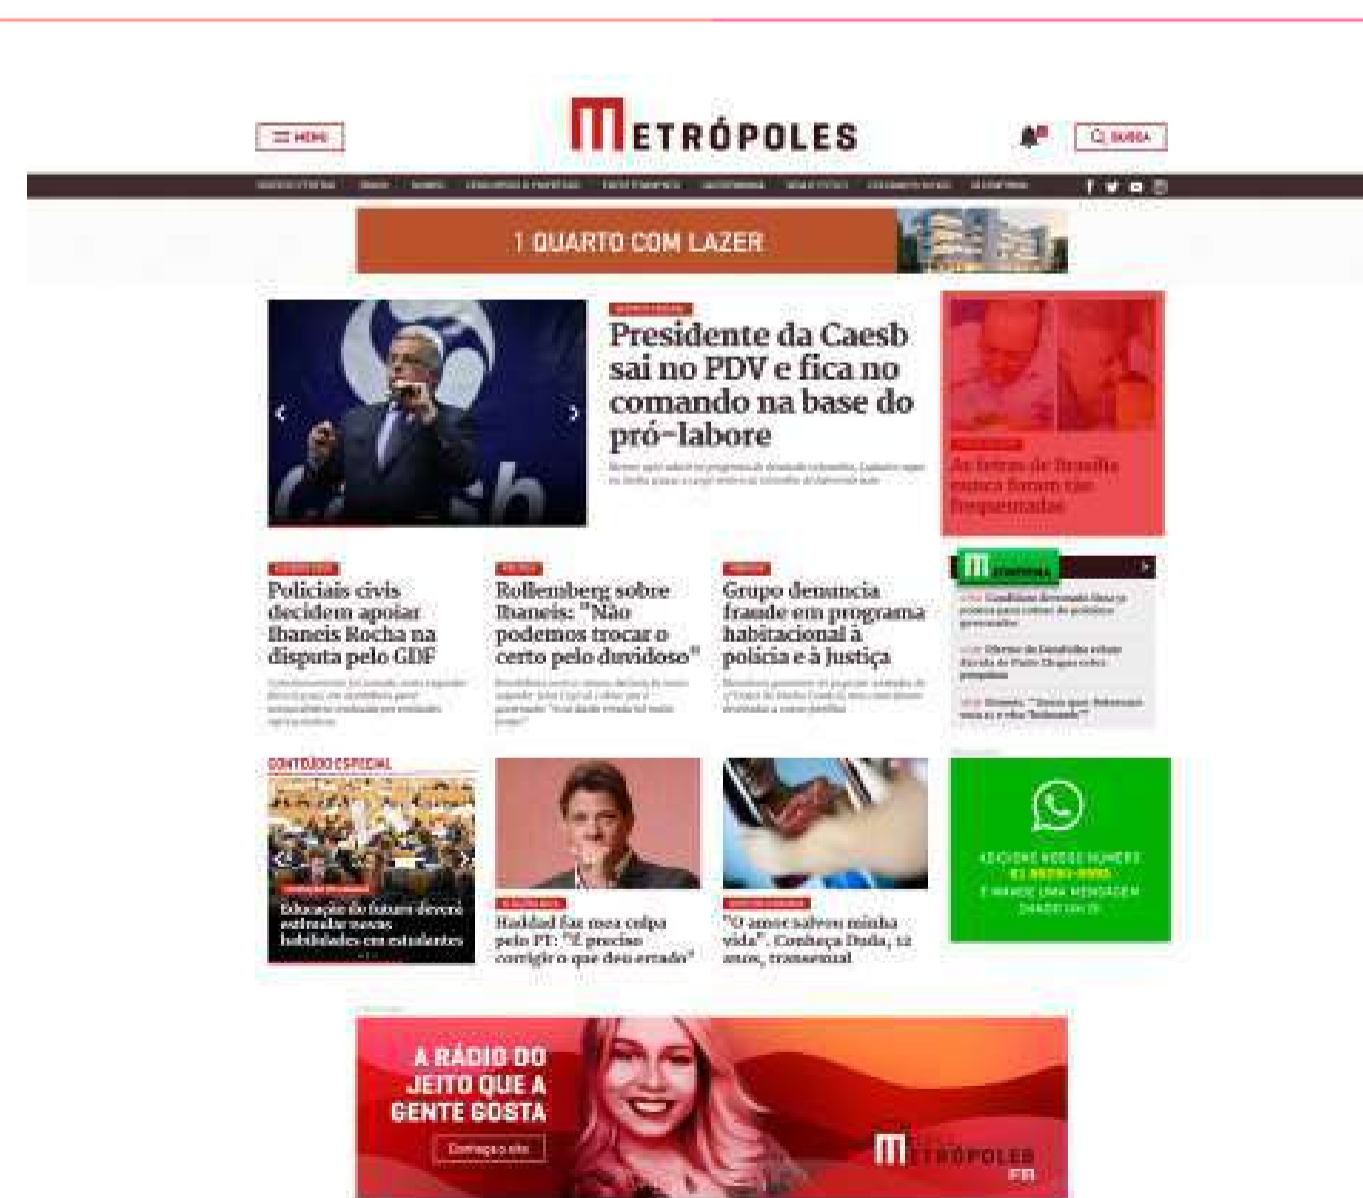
MENU

METRÓPOLES

BUSCA

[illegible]

1 QUARTO COM LAZER

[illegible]

Presidente da Caesb sai no PDV e fica no comando na base do pró-labore

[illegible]

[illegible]

As festas de Brasília nunca foram tão frequentadas

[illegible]

Policiais civis decidem apoiar Ibaneis Rocha na disputa pelo GDF

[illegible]

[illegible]

Rollemberg sobre Ibaneis: "Não podemos trocar o certo pelo duvidoso"

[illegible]

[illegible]

Grupo denuncia fraude em programa habitacional à polícia e à Justiça

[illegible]

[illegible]

CONTEÚDO ESPECIAL

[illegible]

Educação do futuro deverá estimular novas habilidades em estudantes

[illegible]

Haddad faz mea culpa pelo PT: "É preciso corrigir o que deu errado"

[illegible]

"O amor salvou minha vida". Conheça Duda, 12 anos, transexual

ADICIONE NOSSO NÚMERO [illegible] E MANDE UMA MENSAGEM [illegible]

A RÁDIO DO JEITO QUE A GENTE GOSTA

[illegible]

METRÓPOLES FM